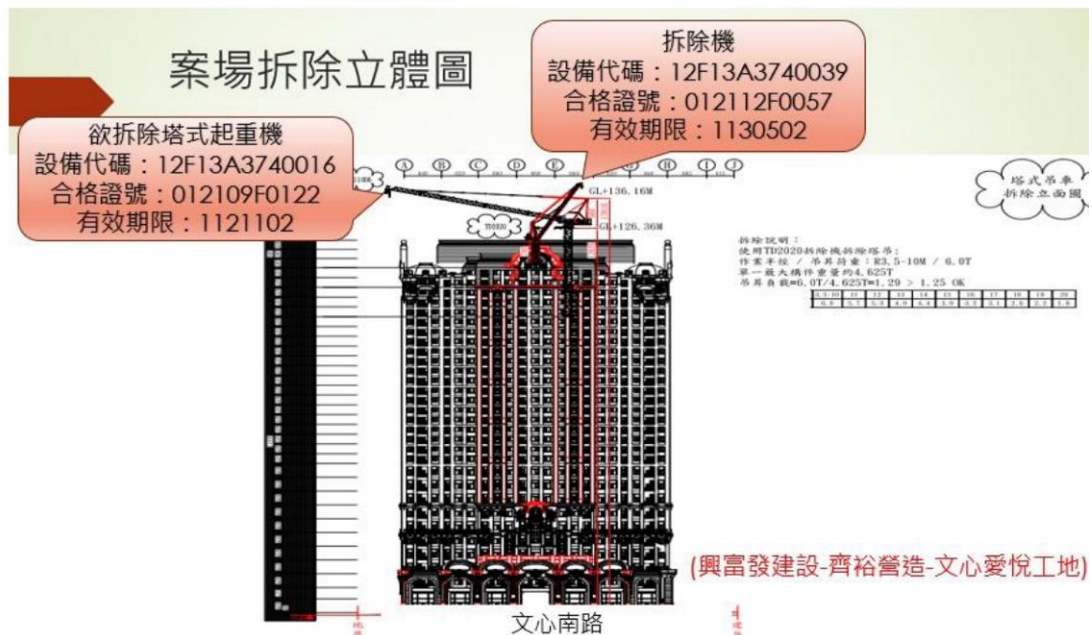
案場拆除立體圖

拆除機
設備代碼：12F13A3740039
合格證號：012112F0057
有效期限：1130502

欲拆除塔式起重機
設備代碼：12F13A3740016
合格證號：012109F0122
有效期限：1121102

Ⓐ Ⓑ Ⓒ Ⓓ Ⓔ Ⓕ Ⓖ Ⓗ Ⓘ Ⓙ

GL+136.16M

GL+126.36M

塔式吊車
拆除立面圖

拆除說明：
使用TD2020拆除機拆除塔吊：
作業半徑 / 吊昇荷重：R3.5-10M / 6.0T
單一最大構件重量約4.625T
吊昇負載=6.0T/4.625T=1.29 > 1.25 OK

(興富發建設-齊裕營造-文心愛悅工地)

文心南路